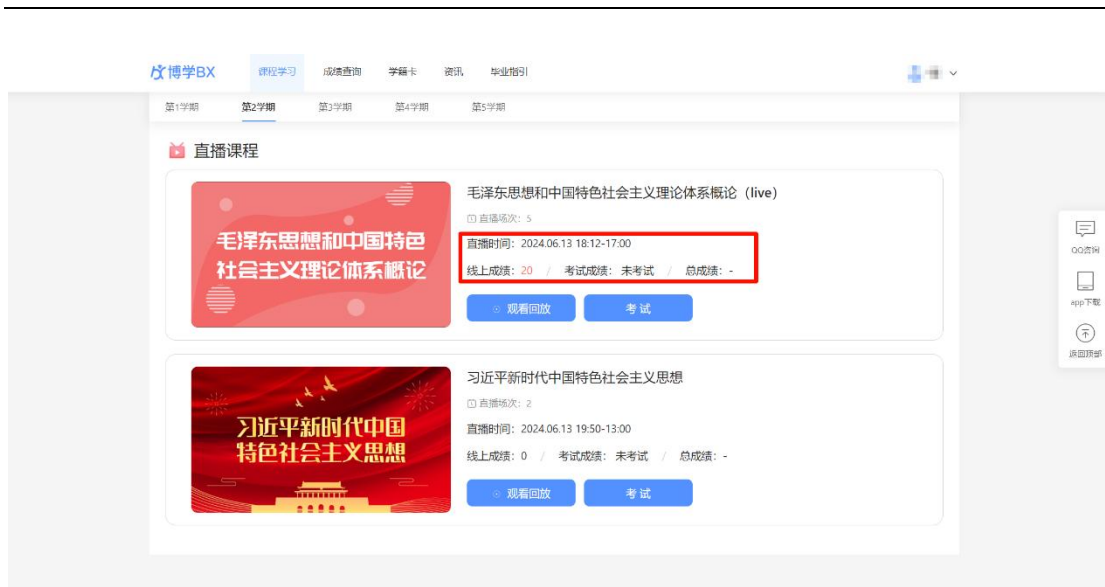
博学BX 课程学习 成绩查询 学籍卡 资讯 毕业指引

第1学期 第2学期 第3学期 第4学期 第5学期

直播课程

毛泽东思想和中国特色社会主义理论体系概论

毛泽东思想和中国特色社会主义理论体系概论（live）

直播场次：5

直播时间：2024.06.13 18:12-17:00

线上成绩：20 / 考试成绩：未考试 / 总成绩：-

观看回放 考 试

习近平新时代中国特色社会主义思想

习近平新时代中国特色社会主义思想

直播场次：2

直播时间：2024.06.13 19:50-13:00

线上成绩：0 / 考试成绩：未考试 / 总成绩：-

观看回放 考 试

QQ咨询

app下载

返回顶部